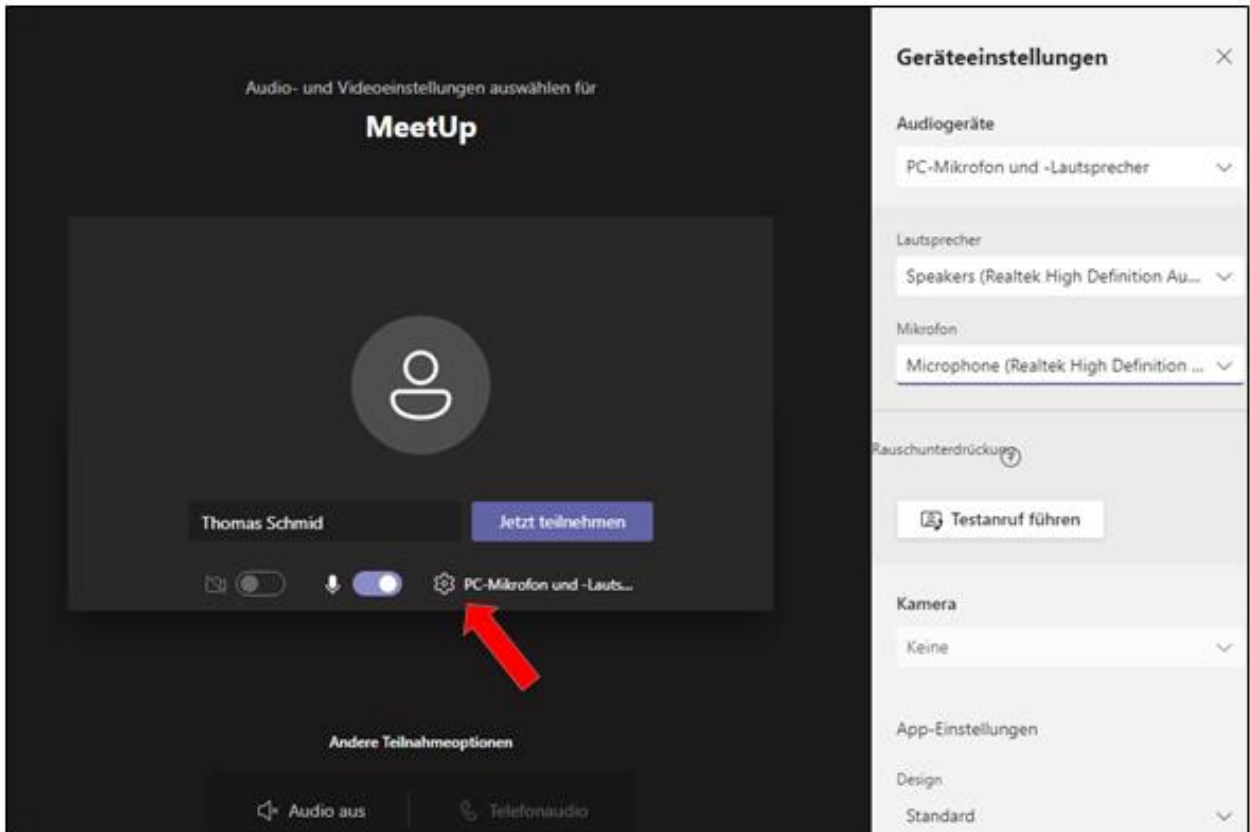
Audio- und Videoeinstellungen auswählen für

MeetUp

Thomas Schmid

Jetzt teilnehmen

PC-Mikrofon und -Lauts...

Andere Teilnahmeoptionen

Audio aus

Telefonaudio

Geräteeinstellungen

×

Audiogeräte

PC-Mikrofon und -Lautsprecher

Lautsprecher

Speakers (Realtek High Definition Au...

Mikrofon

Microphone (Realtek High Definition ...

Rauschunterdrückung

Testanruf führen

Kamera

Keine

App-Einstellungen

Design

Standard